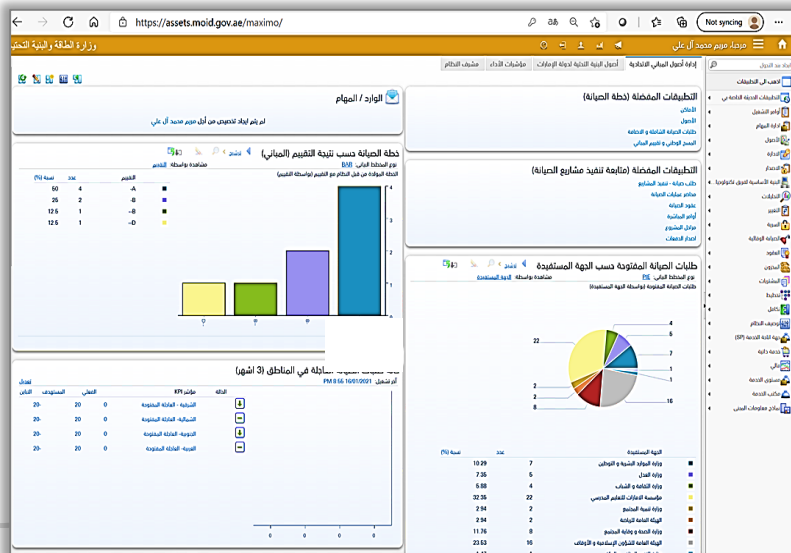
https://assets.moid.gov.ae/maximo/

Not syncing

وزارة الطاقة والبنية التحتية

مرحبا، مريم محمد آل علي

إدارة أصول المباني الاتحادية | أصول البنية التحتية لدولة الإمارات | مؤشرات الأداء | مشرف النظام

اذهب إلى التطبيقات

التطبيقات المفضلة (خطة الصيانة)

الأعطال
الأصول
طلبات الصيانة الشاملة و الاحتياجات
المسح الوطني و تقييم المباني

التطبيقات المفضلة (متابعة تنفيذ مشاريع الصيانة)

طلب خدمة - تنفيذ المشاريع
مخاطر عمليات الصيانة
عقود الصيانة
أوامر الصيانة
مراحل المشروع
اعتماد الدفعات

طلبات الصيانة المفتوحة حسب الجهة المستفيدة

الوارد / المهام

لم يتم إيجاد تخصيص من أجل مريم محمد آل علي

خطة الصيانة حسب نتيجة التقييم (المباني)

التقييم | عدد | نسبة (%)
A- | 4 | 50
B- | 2 | 25
B+ | 1 | 12.5
D- | 1 | 12.5

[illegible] في المناطق (3 اشهر)

آخر تحديث: 16/01/2021 8:56 PM

الحالة | KPI مؤشر | الفعلي | المستهدف | الناتج
| الشمالية - العاجلة المفتوحة | 20 | 0 | -20
| الشمالية - العاجلة المفتوحة | 20 | 0 | -20
| الجنوبية - العاجلة المفتوحة | 20 | 0 | -20
| الغربية - العاجلة المفتوحة | 20 | 0 | -20

22
4
5
7
2
2
8
16

الجهة المستفيدة | عدد | نسبة (%)
وزارة الموارد البشرية والتوطين | 7 | 10.29
وزارة العدل | 5 | 7.35
وزارة الثقافة و الشباب | 4 | 5.88
مؤسسة الامارات للتعليم المدرسي | 22 | 32.35
وزارة تنمية المجتمع | 2 | 2.94
الهيئة العامة للرياضة | 2 | 2.94
وزارة الصحة و وقاية المجتمع | 8 | 11.76
الهيئة العامة للشؤون الإسلامية و الأوقاف | 16 | 23.53